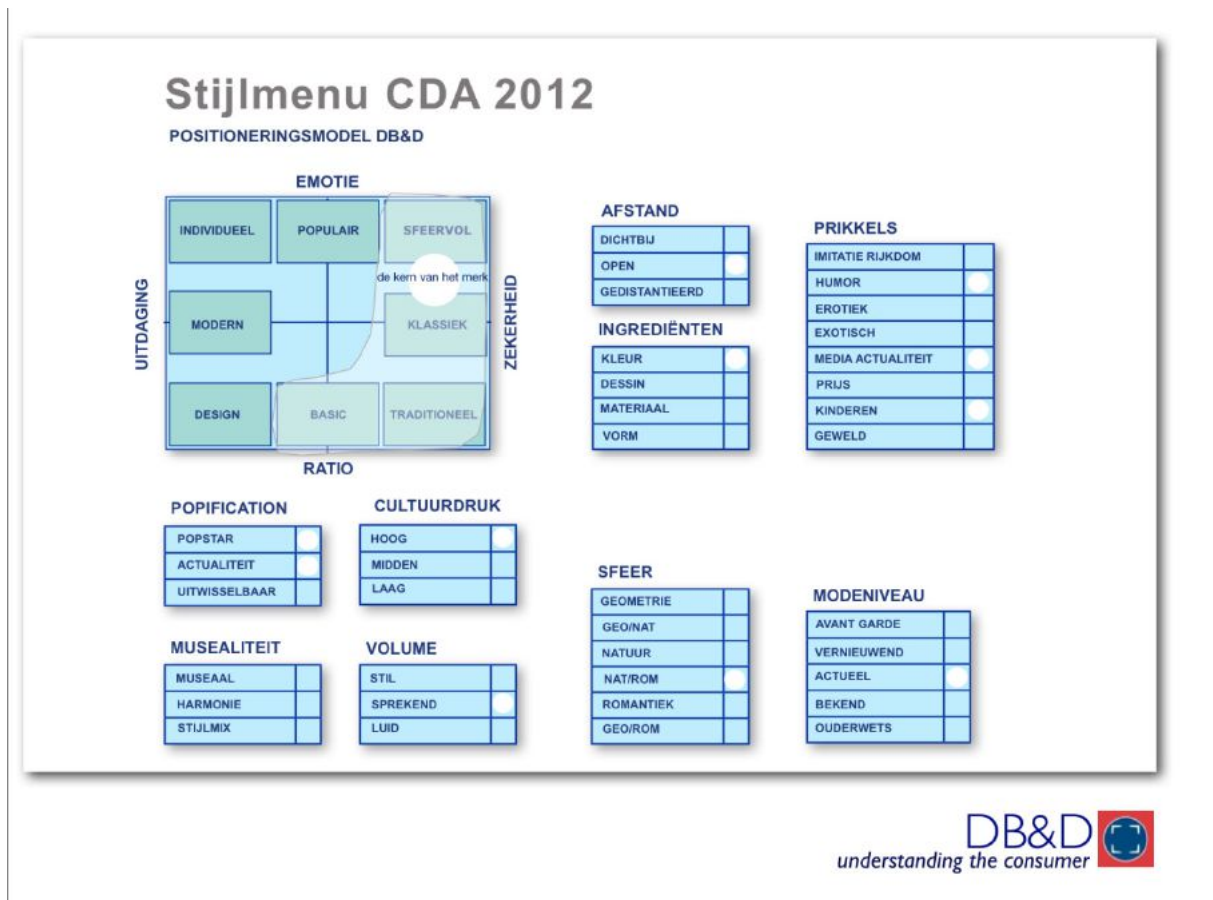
Stijlmenu CDA 2012

POSITIONERINGSMODEL DB&D

EMOTIE

UITDAGING

ZEKERHEID

RATIO

INDIVIDUEEL
POPULAIR
SFEERVOL
de kern van het merk
MODERN
KLASSIEK
DESIGN
BASIC
TRADITIONEEL

AFSTAND

| DICHTBIJ | |
|---|---|
| OPEN | |
| GEDISTANTIEERD | |

INGREDIËNTEN

| KLEUR | |
|---|---|
| DESSIN | |
| MATERIAAL | |
| VORM | |

PRIKKELS

| IMITATIE RIJKDOM | |
|---|---|
| HUMOR | |
| EROTIEK | |
| EXOTISCH | |
| MEDIA ACTUALITEIT | |
| PRIJS | |
| KINDEREN | |
| GEWELD | |

POPIFICATION

| POPSTAR | |
|---|---|
| ACTUALITEIT | |
| UITWISSELBAAR | |

CULTUURDRUK

| HOOG | |
|---|---|
| MIDDEN | |
| LAAG | |

MUSEALITEIT

| MUSEAAL | |
|---|---|
| HARMONIE | |
| STIJLMIX | |

VOLUME

| STIL | |
|---|---|
| SPREKEND | |
| LUID | |

SFEER

| GEOMETRIE | |
|---|---|
| GEO/NAT | |
| NATUUR | |
| NAT/ROM | |
| ROMANTIEK | |
| GEO/ROM | |

MODENIVEAU

| AVANT GARDE | |
|---|---|
| VERNIEUWEND | |
| ACTUEEL | |
| BEKEND | |
| OUDERWETS | |

DB&D
understanding the consumer